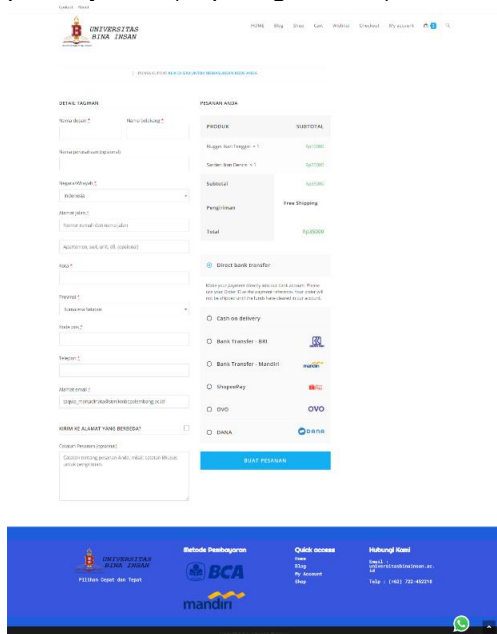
UNIVERSITAS BINA INSAN

HOME Blog Shop Cart Wishlist Checkout My account

PUNYA KUPON? KLIK DI SINI UNTUK MEMASUKKAN KODE ANDA

DETAIL TAGIHAN

Nama depan *

Nama belakang *

Nama perusahaan (opsional)

Negara/Wilayah *

Indonesia

Alamat jalan *

Nomor rumah dan nama jalan

Apartemen, suit, unit, dll. (opsional)

Kota *

Provinsi *

Silakan Pilih

Kode pos *

Telepon *

Alamat email *

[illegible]

KIRIM KE ALAMAT YANG BERBEDA?

Catatan Pesanan (opsional)

Catatan tentang pesanan Anda, misal catatan khusus untuk pengiriman.

PESANAN ANDA

| PRODUK | SUBTOTAL |
|---|---|
| Nugget Ikan Tenggiri × 1 | Rp17.000 |
| Siomay Ikan Dencis × 1 | Rp17.000 |
| Subtotal | Rp34.000 |
| Pengiriman | Free Shipping |
| Total | Rp34.000 |

Direct bank transfer

Make your payment directly into our bank account. Please use your Order ID as the payment reference. Your order will not be shipped until the funds have cleared in our account.

Cash on delivery

Bank Transfer - BRI

Bank Transfer - Mandiri

ShopeePay

OVO

DANA

BUAT PESANAN

UNIVERSITAS BINA INSAN

Pilihan Cepat dan Tepat

Metode Pembayaran

BCA

mandiri

Quick access

Home
Blog
My Account
Shop

Hubungi Kami

Email : universitasbinainsan.ac.id

Telp : (+62) 733-452210